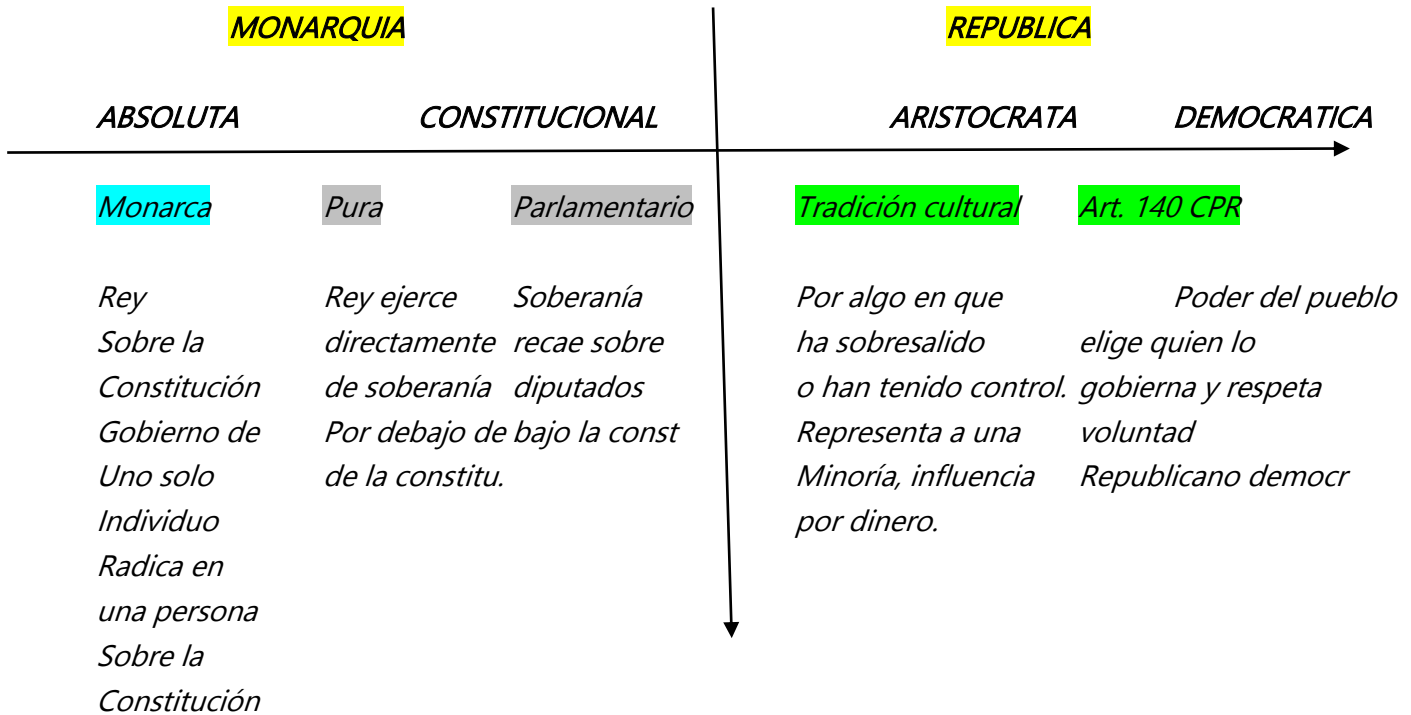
MONARQUIA

REPUBLICA

ABSOLUTA

CONSTITUCIONAL

ARISTOCRATA

DEMOCRATICA

Monarca

Rey
Sobre la
Constitución
Gobierno de
Uno solo
Individuo
Radica en
una persona
Sobre la
Constitución

Pura

Rey ejerce
directamente
de soberanía
Por debajo de
de la constitu.

Parlamentario

Soberanía
recae sobre
diputados
bajo la const

Tradición cultural

Por algo en que
ha sobresalido
o han tenido control.
Representa a una
Minoría, influencia
por dinero.

Art. 140 CPR

Poder del pueblo
elige quien lo
gobierna y respeta
voluntad
Republicano democr